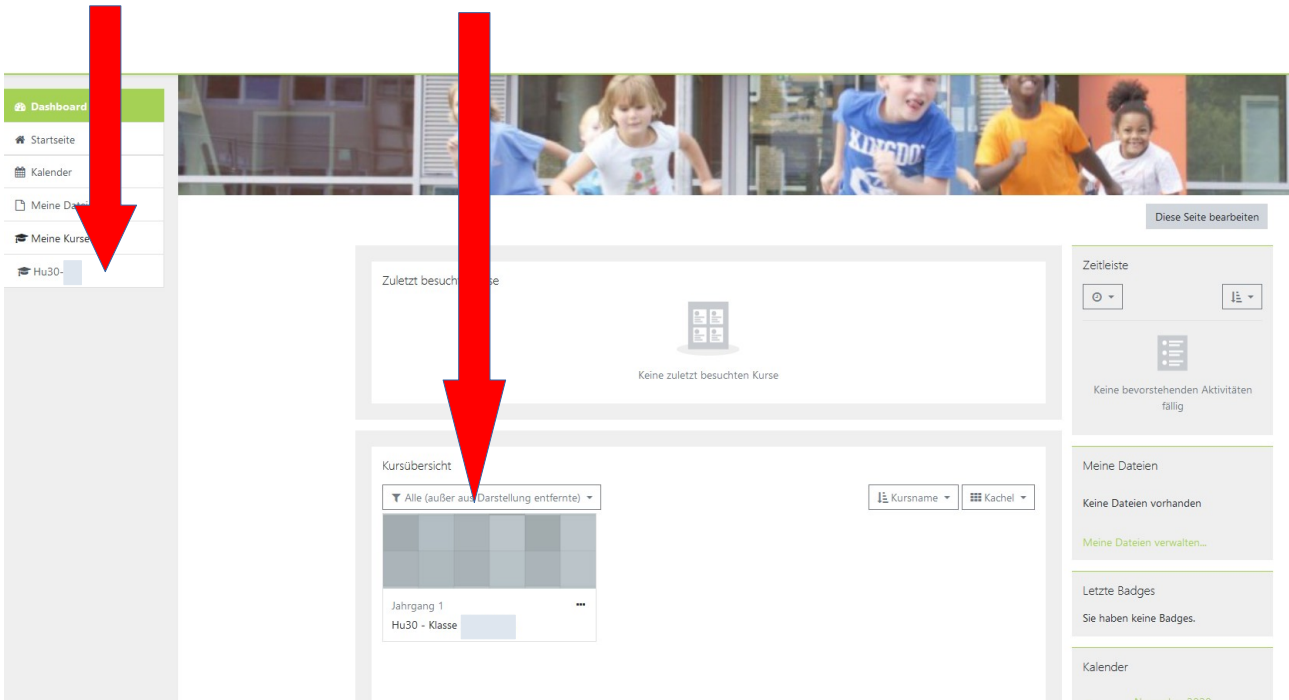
Dashboard
Startseite
Kalender
Meine Date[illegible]
Meine Kurse
Hu30-

KIDSDO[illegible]

Diese Seite bearbeiten

Zuletzt besucht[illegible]se

Keine zuletzt besuchten Kurse

Kursübersicht

Alle (außer aus Darstellung entfernte)

Kursname

Kachel

Jahrgang 1
Hu30 - Klasse

Zeitleiste

Keine bevorstehenden Aktivitäten fällig

Meine Dateien

Keine Dateien vorhanden

Meine Dateien verwalten...

Letzte Badges

Sie haben keine Badges.

Kalender